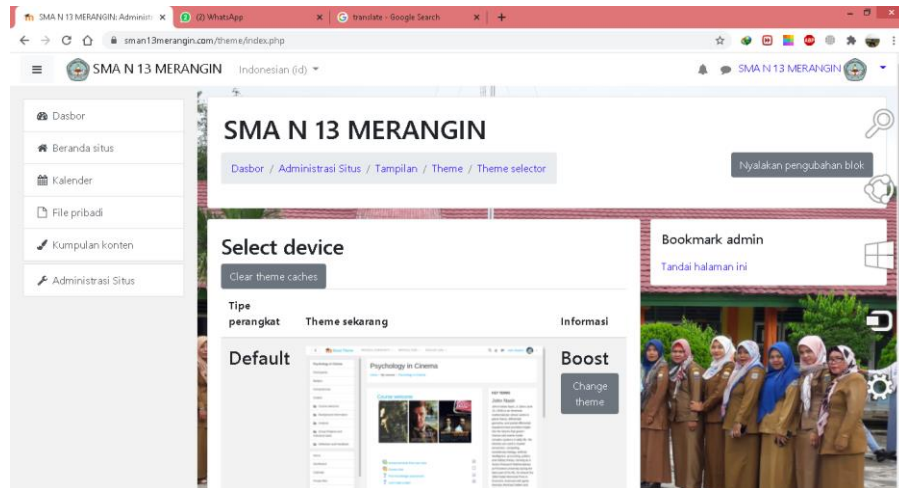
SMA N 13 MERANGIN: Administr ×
(2) WhatsApp ×
translate - Google Search ×
+

sman13merangin.com/theme/index.php

SMA N 13 MERANGIN Indonesian (id)
SMA N 13 MERANGIN

Dasbor
Beranda situs
Kalender
File pribadi
Kumpulan konten
Administrasi Situs

SMA N 13 MERANGIN

Dasbor / Administrasi Situs / Tampilan / Theme / Theme selector

Nyalakan pengubahan blok

Select device

Clear theme caches

| Tipe perangkat | Theme sekarang | Informasi |
|---|---|---|
| Default | Psychology in Cinema | Boost Change theme |

Bookmark admin

Tandai halaman ini